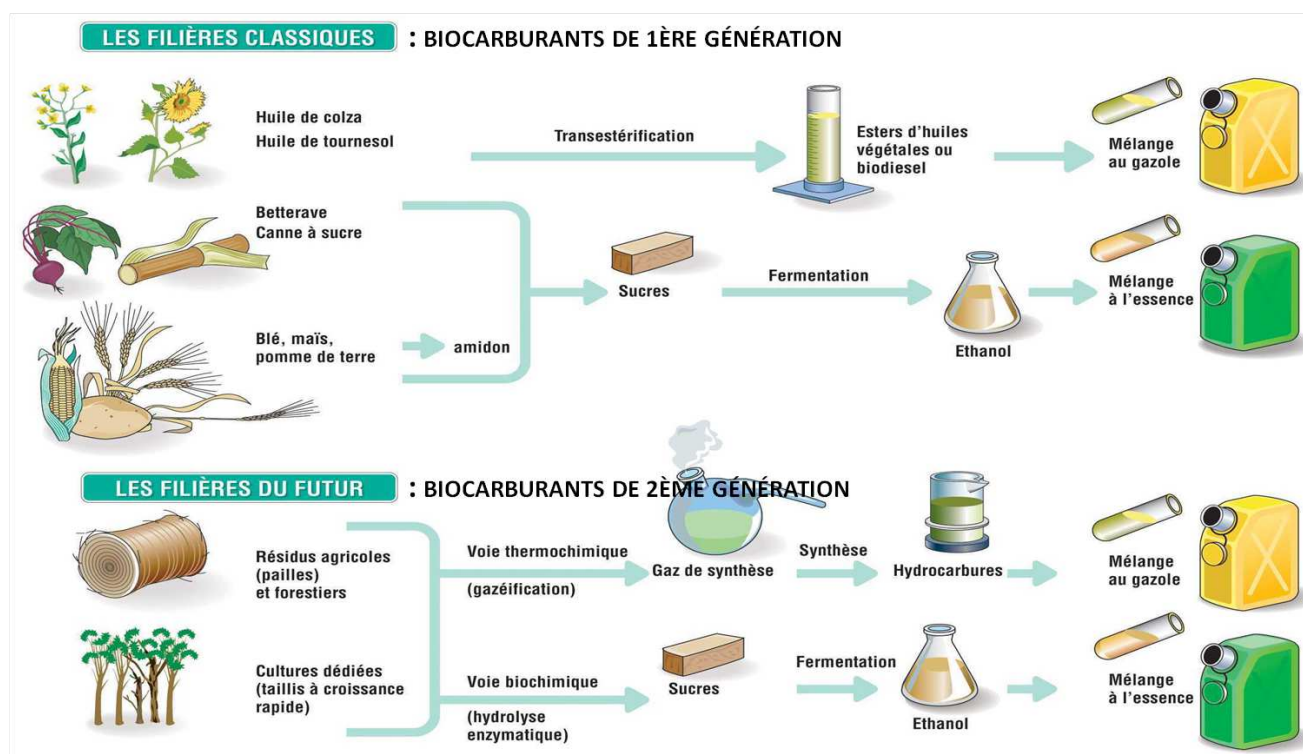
LES FILIÈRES CLASSIQUES : BIOCARBURANTS DE 1ÈRE GÉNÉRATION

Huile de colza
Huile de tournesol

Transestérification

Esters d'huiles végétales ou biodiesel

Mélange au gazole

Betterave
Canne à sucre

Sucres

Fermentation

Ethanol

Mélange à l'essence

Blé, maïs, pomme de terre

amidon

LES FILIÈRES DU FUTUR : BIOCARBURANTS DE 2ÈME GÉNÉRATION

Résidus agricoles (pailles) et forestiers

Voie thermochimique

(gazéification)

Gaz de synthèse

Synthèse

Hydrocarbures

Mélange au gazole

Cultures dédiées (taillis à croissance rapide)

Voie biochimique

(hydrolyse enzymatique)

Sucres

Fermentation

Ethanol

Mélange à l'essence